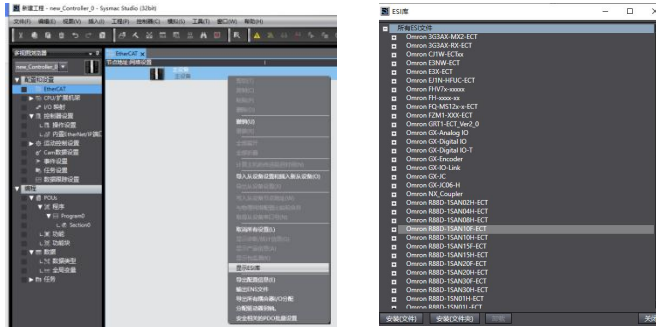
新建工程 - new_Controller_0 - Sysmac Studio (32bit)

文件(F) 编辑(E) 视图(V) 插入(I) 工程(P) 控制器(C) 模拟(S) 工具(T) 窗口(W) 帮助(H)

多视图浏览器

new_Controller_0

▼ 配置和设置
EtherCAT
▶ CPU/扩展机架
I/O 映射
▼ 控制器设置
操作设置
内置EtherNet/IP端口
▶ 运动控制设置
Cam数据设置
▶ 事件设置
任务设置
数据跟踪设置
▼ 编程
▼ POUs
▼ 程序
▼ Program0
Section0
功能
功能块
▼ 数据
数据类型
全局变量
▶ 任务

EtherCAT
节点地址 网络设置
主设备

删除(D)
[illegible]
导入从设备设置和插入新从设备(O)
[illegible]
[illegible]
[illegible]
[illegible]
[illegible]
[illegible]
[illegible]
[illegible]
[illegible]
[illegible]
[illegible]
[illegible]
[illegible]
显示ESI库
导出配置(E)
输出ENI文件
导出所有模块的I/O分配
分配变量的导入
安全相关的PDO批量设置

ESI库
▣ 所有ESI文件
Omron 3G3AX-MX2-ECT
Omron 3G3AX-RX-ECT
Omron CJ1W-ECTxx
Omron E3NW-ECT
Omron E3X-ECT
Omron EJ1N-HFUC-ECT
Omron FHV7x-xxxxx
Omron FH-xxxx-xx
Omron FQ-MS12x-x-ECT
Omron FZM1-XXX-ECT
Omron GRT1-ECT_Ver2_0
Omron GX-Analog IO
Omron GX-Digital IO
Omron GX-Digital IO-T
Omron GX-Encoder
Omron GX-IO-Link
Omron GX-JC
Omron GX-JC06-H
Omron NX_Coupler
Omron R88D-1SAN02H-ECT
Omron R88D-1SAN04H-ECT
Omron R88D-1SAN08H-ECT
Omron R88D-1SAN10F-ECT
Omron R88D-1SAN10H-ECT
Omron R88D-1SAN15F-ECT
Omron R88D-1SAN15H-ECT
Omron R88D-1SAN20F-ECT
Omron R88D-1SAN20H-ECT
Omron R88D-1SAN30F-ECT
Omron R88D-1SAN30H-ECT
Omron R88D-1SN01H-ECT
Omron R88D-1SN01L-ECT
安装(文件) 安装(文件夹) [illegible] 关闭